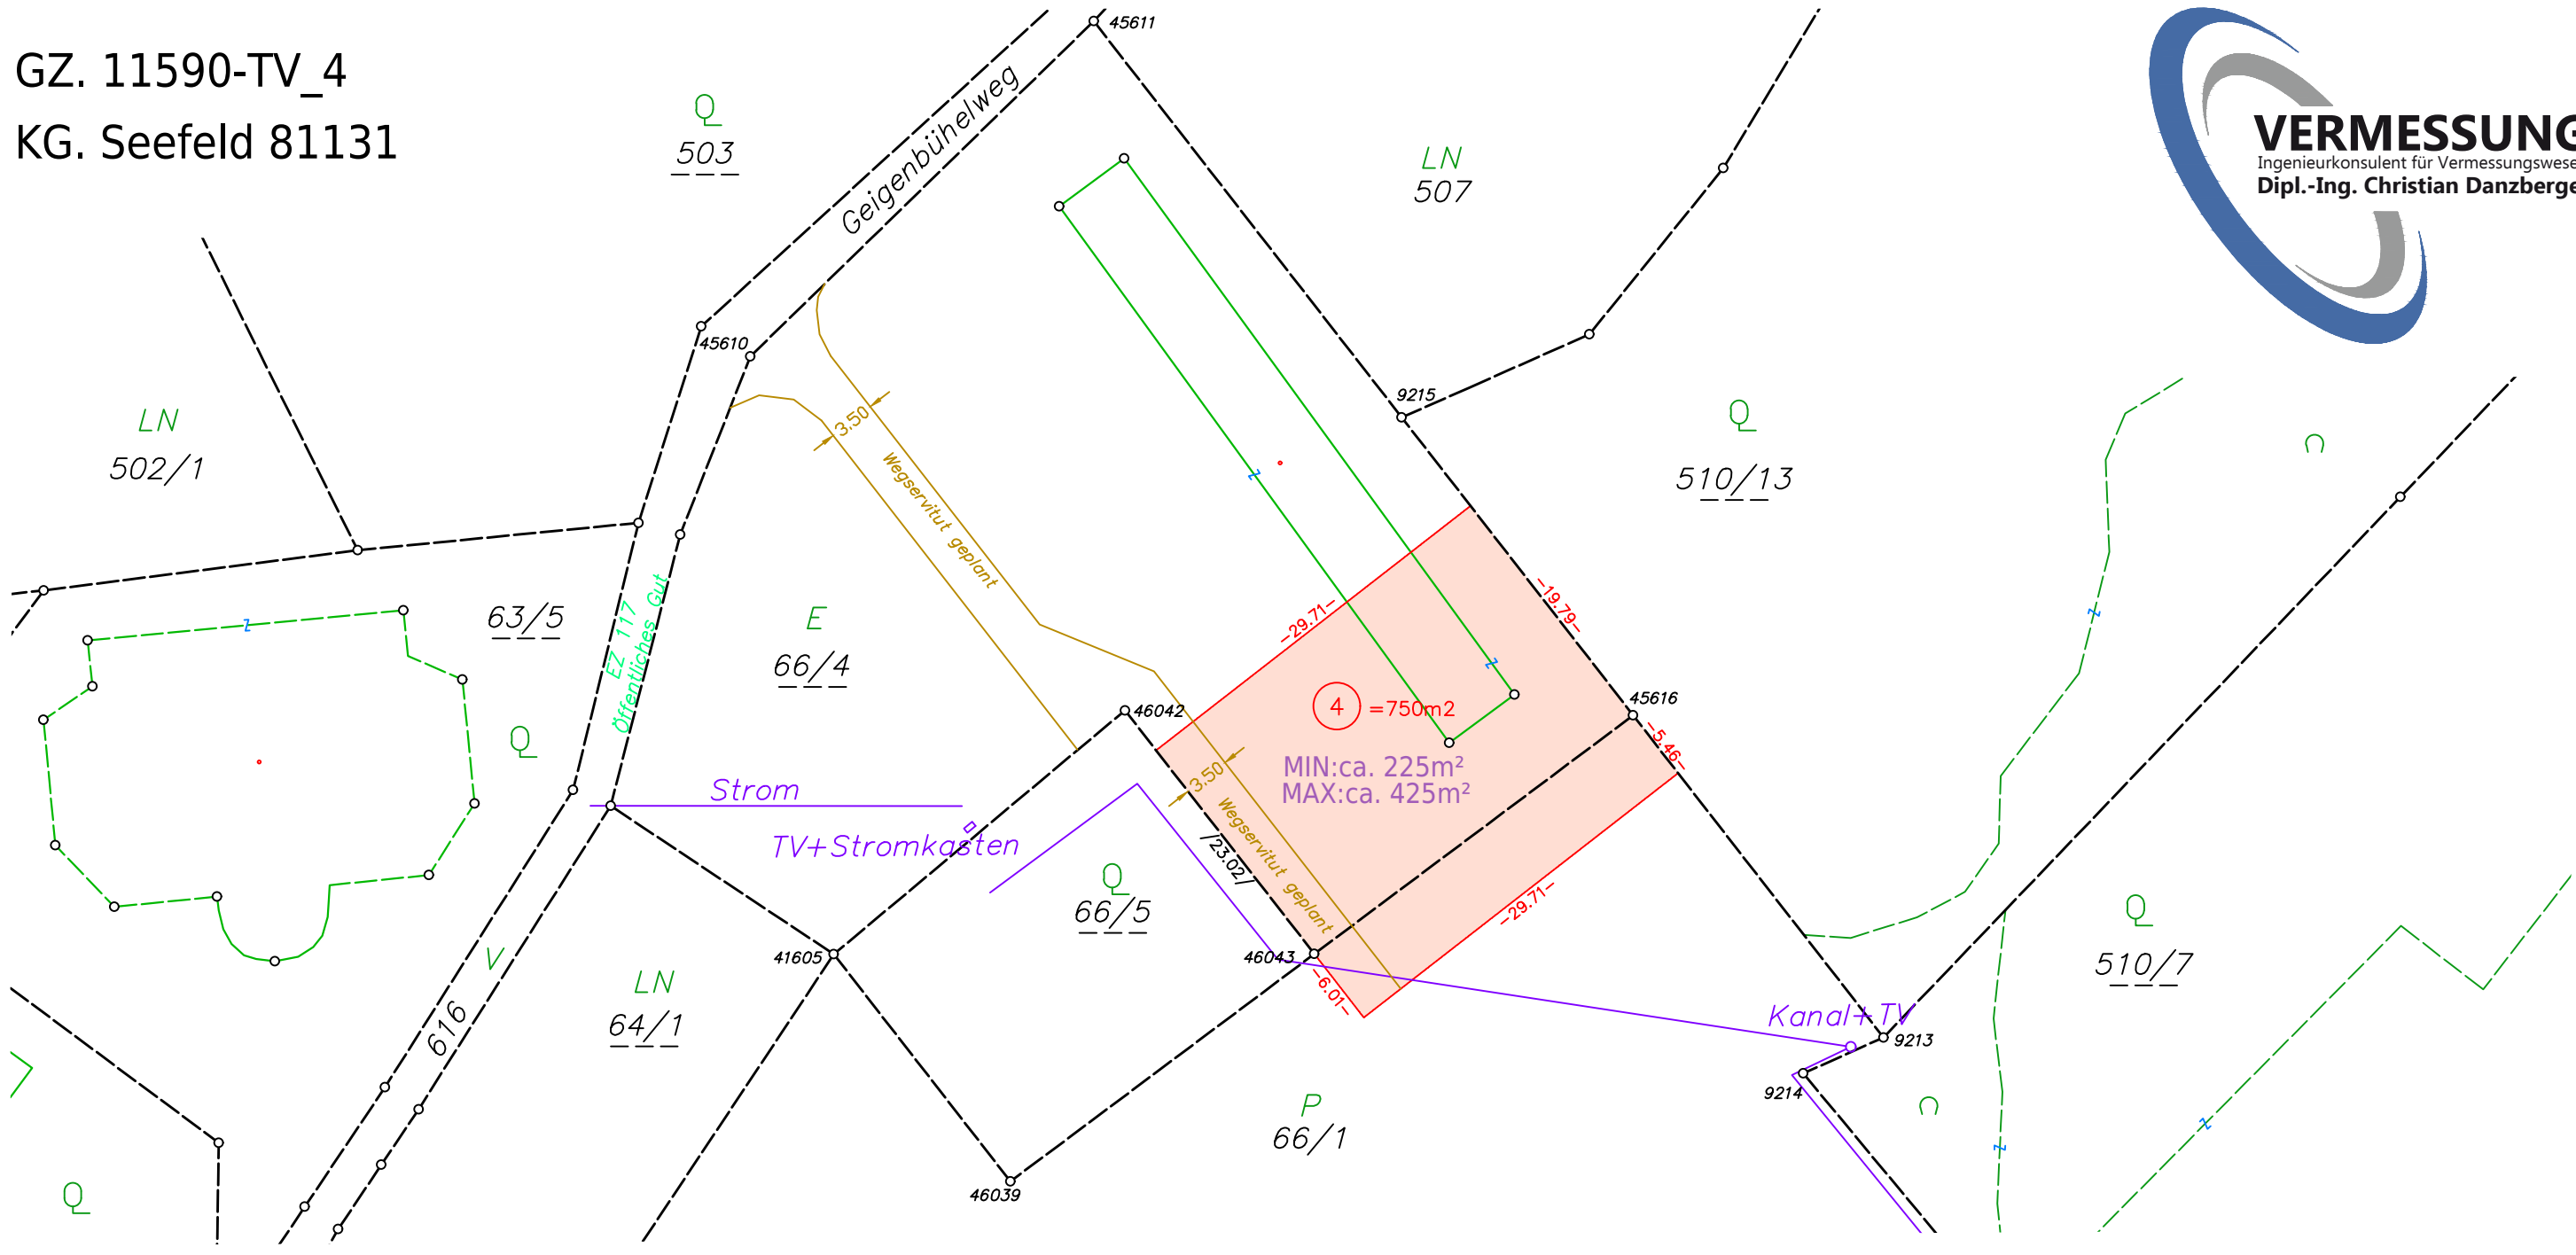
GZ. 11590-TV_4
KG. Seefeld 81131

VERMESSUNG
Ingenieurkonsulent für Vermessungswese
Dipl.-Ing. Christian Danzberge

45611
Q
503
Geigenbühelweg
LN
507
45610
9215
Q
510/13
LN
502/1
3.50
Wegservitut geplant
63/5
EZ 117 Öffentliches Gut
E
66/4
-29.71-
-19.79-
4 =750m2
45616
46042
-5.46-
Q
MIN:ca. 225m²
MAX:ca. 425m²
3.50
Strom
TV+Stromkasten
23.02
Wegservitut geplant
Q
66/5
-29.71-
Q
510/7
V
LN
64/1
41605
46043
-6.01-
616
Kanal+TV
9213
9214
P
66/1
46039
Q